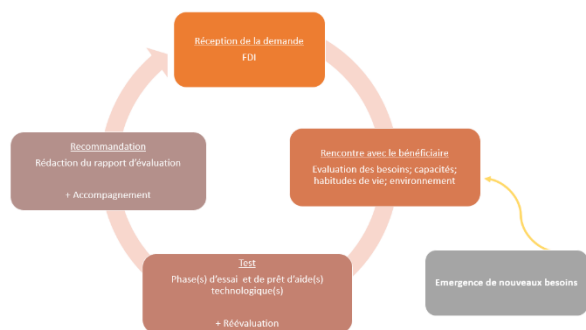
Réception de la demande
FDI

Rencontre avec le bénéficiaire
Evaluation des besoins; capacités; habitudes de vie; environnement

Test
Phase(s) d'essai et de prêt d'aide(s) technologique(s)

+ Réévaluation

Recommandation
Rédaction du rapport d'évaluation

+ Accompagnement

Emergence de nouveaux besoins